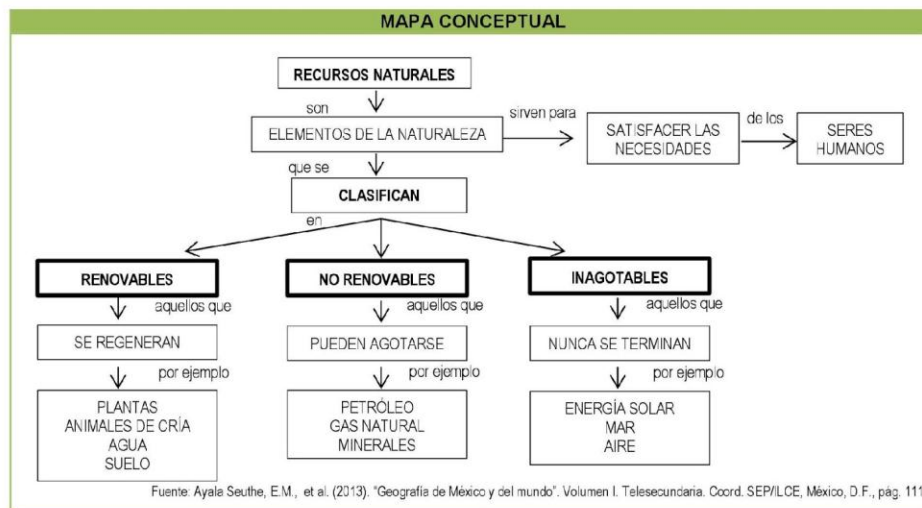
MAPA CONCEPTUAL

RECURSOS NATURALES

son

ELEMENTOS DE LA NATURALEZA

sirven para

SATISFACER LAS NECESIDADES

de los

SERES HUMANOS

que se

CLASIFICAN

en

RENOVABLES

aquellos que

SE REGENERAN

por ejemplo

PLANTAS
ANIMALES DE CRÍA
AGUA
SUELO

NO RENOVABLES

aquellos que

PUEDEN AGOTARSE

por ejemplo

PETRÓLEO
GAS NATURAL
MINERALES

INAGOTABLES

aquellos que

NUNCA SE TERMINAN

por ejemplo

ENERGÍA SOLAR
MAR
AIRE

Fuente: Ayala Seuthe, E.M., et al. (2013). "Geografía de México y del mundo". Volumen I. Telesecundaria. Coord. SEP/ILCE, México, D.F., pág. 111